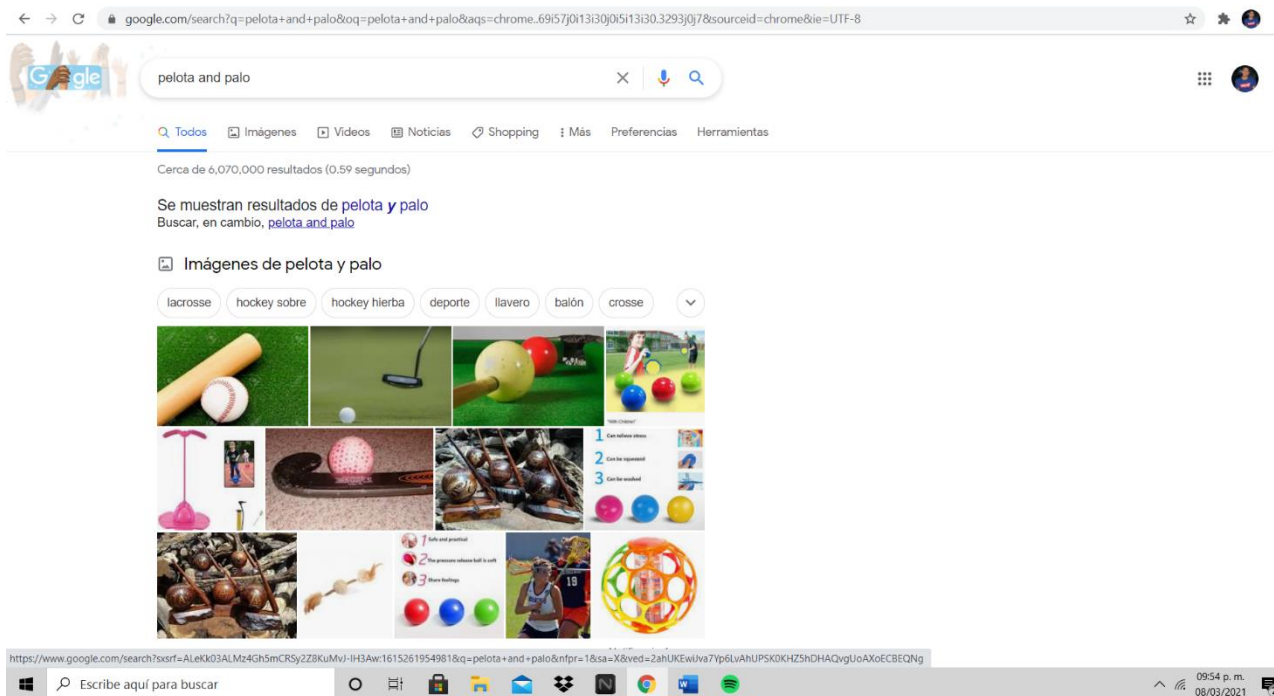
google.com/search?q=pelota+and+palo&oq=pelota+and+palo&aqs=chrome..69i57j0i13i30j0i5i13i30.3293j0j7&sourceid=chrome&ie=UTF-8

pelota and palo

Todos Imágenes Videos Noticias Shopping Más Preferencias Herramientas

Cerca de 6,070,000 resultados (0.59 segundos)

Se muestran resultados de pelota y palo
Buscar, en cambio, pelota and palo

Imágenes de pelota y palo

lacrosse hockey sobre hockey hierba deporte llavero balón crosse

1 Can relieve stress
2 Can be squeezed
3 Can be washed

1 Safe and practical
2 The pressure release ball is soft
3 Share feelings

19

https://www.google.com/search?sxsrf=ALeKk03ALMz4Gh5mCRSy2Z8KuMvJ-IH3Aw:1615261954981&q=pelota+and+palo&nfpr=1&sa=X&ved=2ahUKEwiJva7Yp6LvAhUPSK0KHZ5hDHAQvgUoAXoECBEQNg

Escribe aquí para buscar

09:54 p. m.
08/03/2021